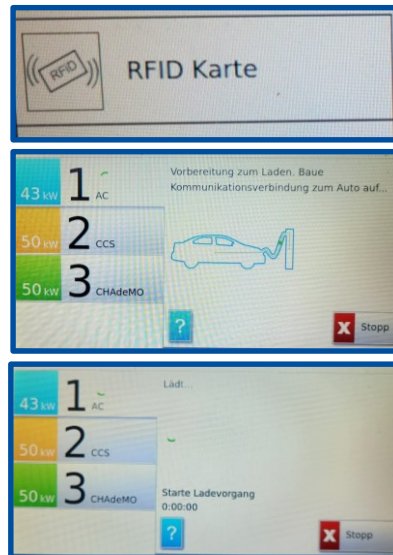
RFID

RFID Karte

43 kW 1 AC

50 kW 2 CCS

50 kW 3 CHAdeMO

Vorbereitung zum Laden. Baue Kommunikationsverbindung zum Auto auf...

?

X Stopp

43 kW 1 AC

50 kW 2 CCS

50 kW 3 CHAdeMO

Lädt...

Starte Ladevorgang
0:00:00

?

X Stopp